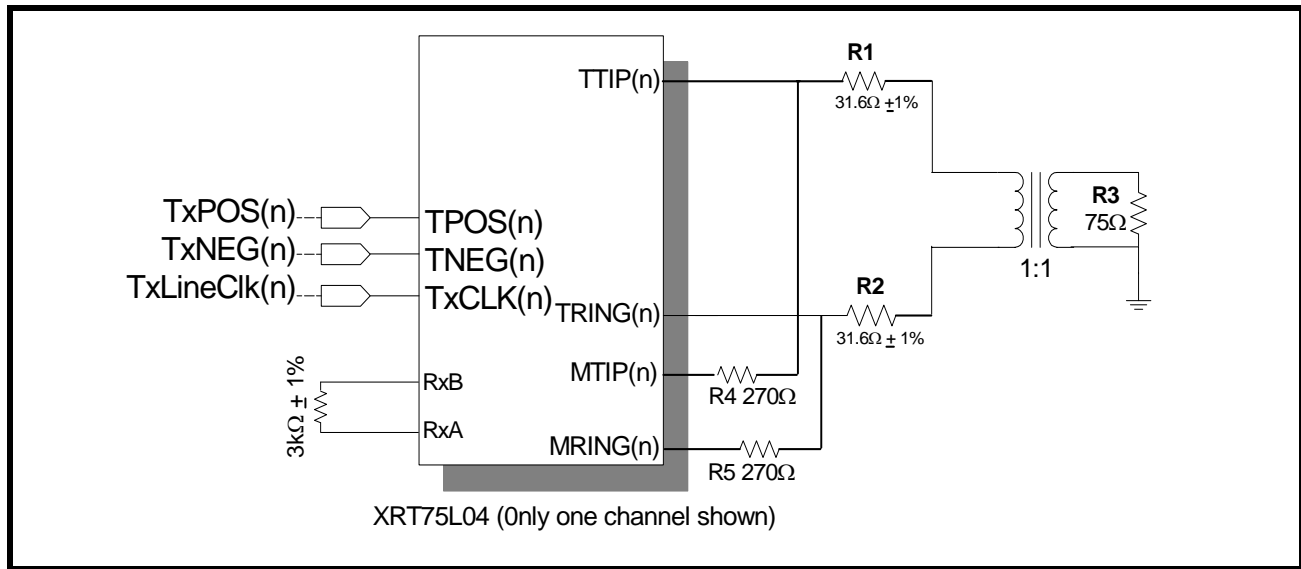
TTIP(n)

R1

31.6Ω ±1%

TxPOS(n)

TxNEG(n)

TxLineClk(n)

TPOS(n)

TNEG(n)

TxCLK(n)

TRING(n)

R3

75Ω

1:1

R2

31.6Ω ± 1%

$3k\Omega \pm 1\%$

RxB

RxA

MTIP(n)

R4 270Ω

MRING(n)

R5 270Ω

XRT75L04 (0nly one channel shown)